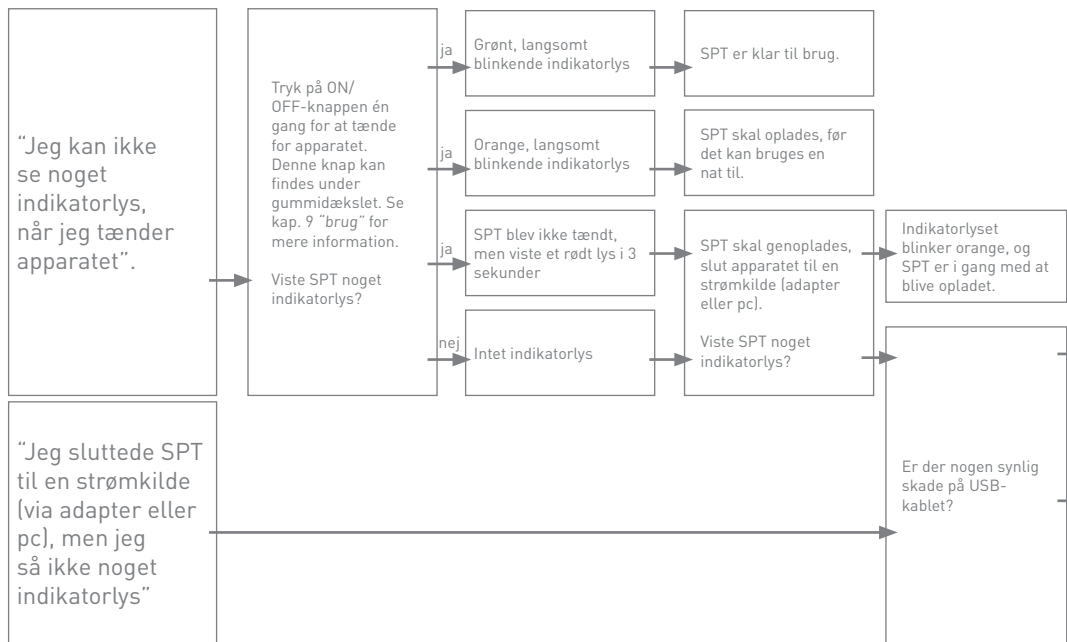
"Jeg kan ikke se noget indikatorlys, når jeg tænder apparatet".

Tryk på ON/OFF-knappen én gang for at tænde for apparatet. Denne knap kan findes under gummidækslet. Se kap. 9 "*brug*" for mere information.

Viste SPT noget indikatorlys?

ja

Grønt, langsomt blinkende indikatorlys

SPT er klar til brug.

ja

Orange, langsomt blinkende indikatorlys

SPT skal oplades, før det kan bruges en nat til.

ja

SPT blev ikke tændt, men viste et rødt lys i 3 sekunder

SPT skal genoplades, slut apparatet til en strømkilde (adapter eller pc).

Viste SPT noget indikatorlys?

Indikatorlyset blinker orange, og SPT er i gang med at blive opladet.

nej

Intet indikatorlys

"Jeg sluttede SPT til en strømkilde (via adapter eller pc), men jeg så ikke noget indikatorlys"

Er der nogen synlig skade på USB-kablet?